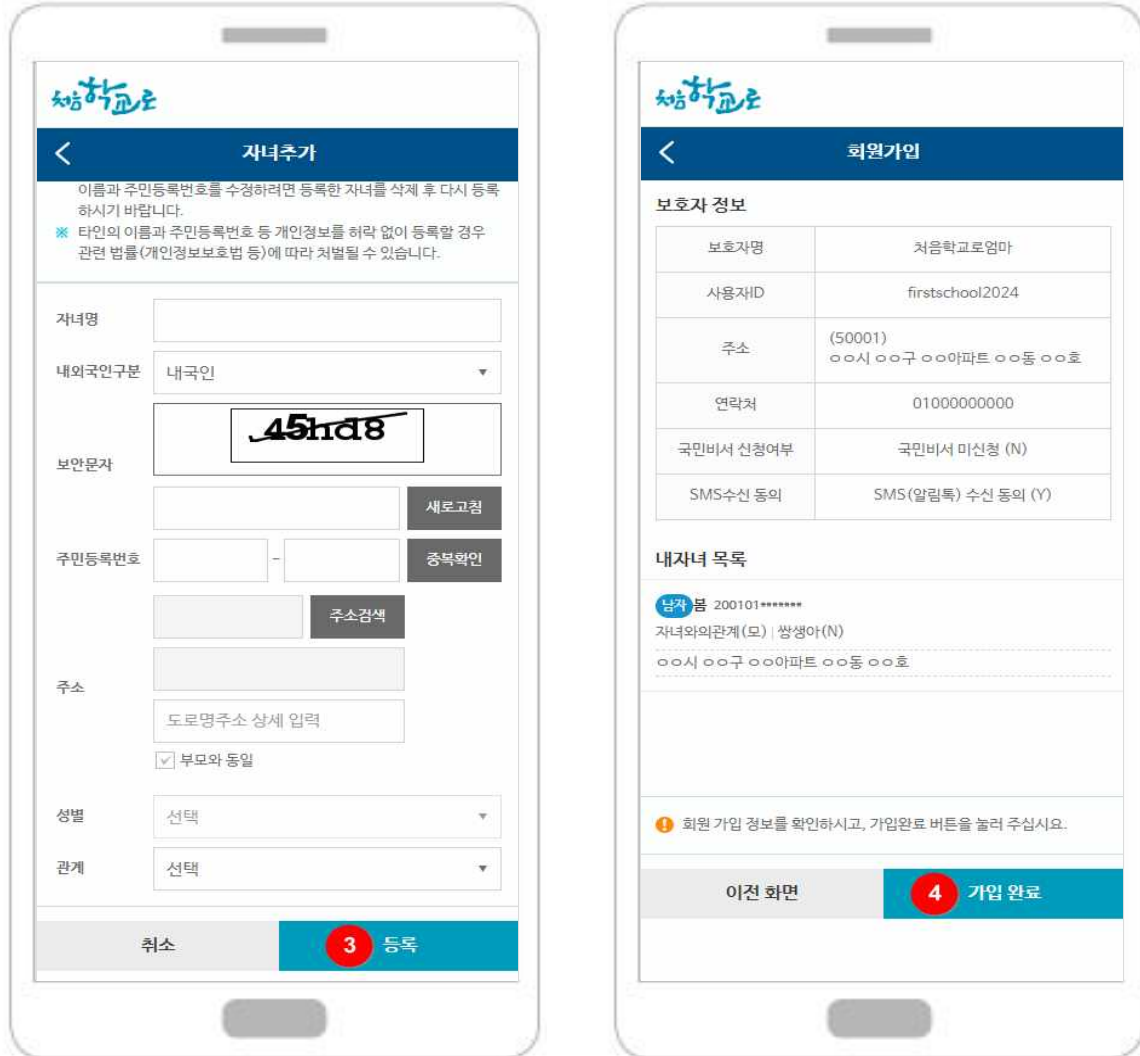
처음학교로

자녀추가

이름과 주민등록번호를 수정하려면 등록한 자녀를 삭제 후 다시 등록하시기 바랍니다.
※ 타인의 이름과 주민등록번호 등 개인정보를 허락 없이 등록할 경우 관련 법률(개인정보보호법 등)에 따라 처벌될 수 있습니다.

자녀명

내외국인구분 내국인

보안문자 45hd8

새로고침

주민등록번호 - 중복확인

주소 주소검색

도로명주소 상세 입력

부모와 동일

성별 선택

관계 선택

취소

3 등록

처음학교로

회원가입

보호자 정보

| 보호자명 | 처음학교로엄마 |
|---|---|
| 사용자ID | firstschool2024 |
| 주소 | (50001) ㅇㅇ시 ㅇㅇ구 ㅇㅇ아파트 ㅇㅇ동 ㅇㅇ호 |
| 연락처 | 01000000000 |
| 국민비서 신청여부 | 국민비서 미신청 (N) |
| SMS수신 동의 | SMS(알림톡) 수신 동의 (Y) |

내자녀 목록

남자 봄 200101*******
자녀와의관계(모) | 쌍생아(N)
ㅇㅇ시 ㅇㅇ구 ㅇㅇ아파트 ㅇㅇ동 ㅇㅇ호

회원 가입 정보를 확인하시고, 가입완료 버튼을 눌러 주십시요.

이전 화면

4 가입 완료